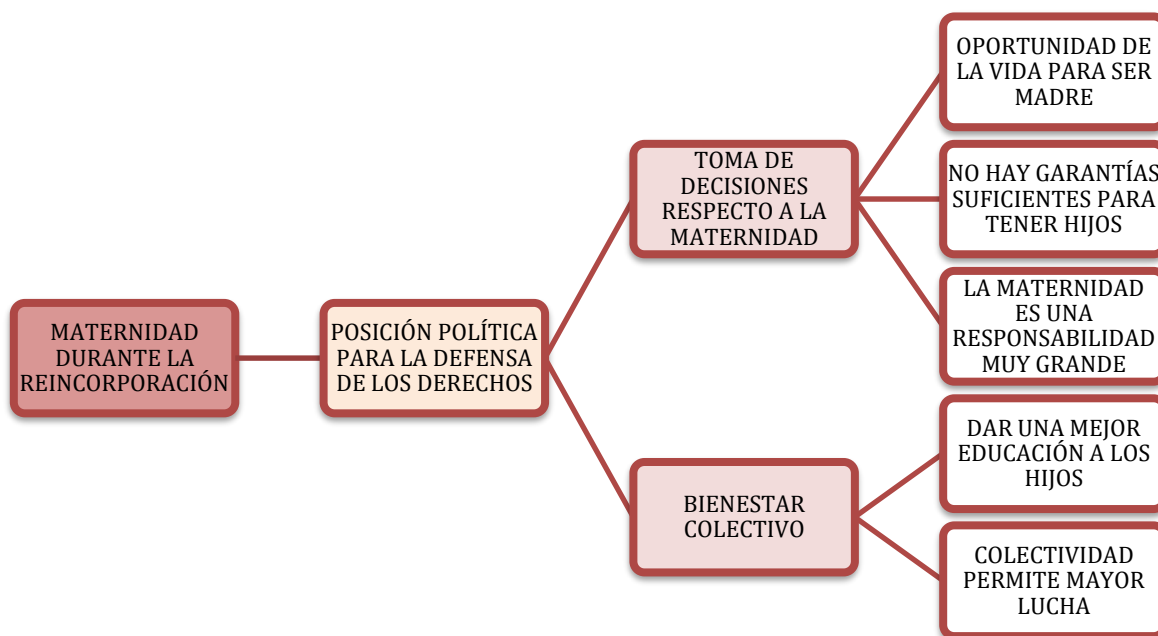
MATERNIDAD DURANTE LA REINCORPORACIÓN

POSICIÓN POLÍTICA PARA LA DEFENSA DE LOS DERECHOS

TOMA DE DECISIONES RESPECTO A LA MATERNIDAD

OPORTUNIDAD DE LA VIDA PARA SER MADRE

NO HAY GARANTÍAS SUFICIENTES PARA TENER HIJOS

LA MATERNIDAD ES UNA RESPONSABILIDAD MUY GRANDE

BIENESTAR COLECTIVO

DAR UNA MEJOR EDUCACIÓN A LOS HIJOS

COLECTIVIDAD PERMITE MAYOR LUCHA